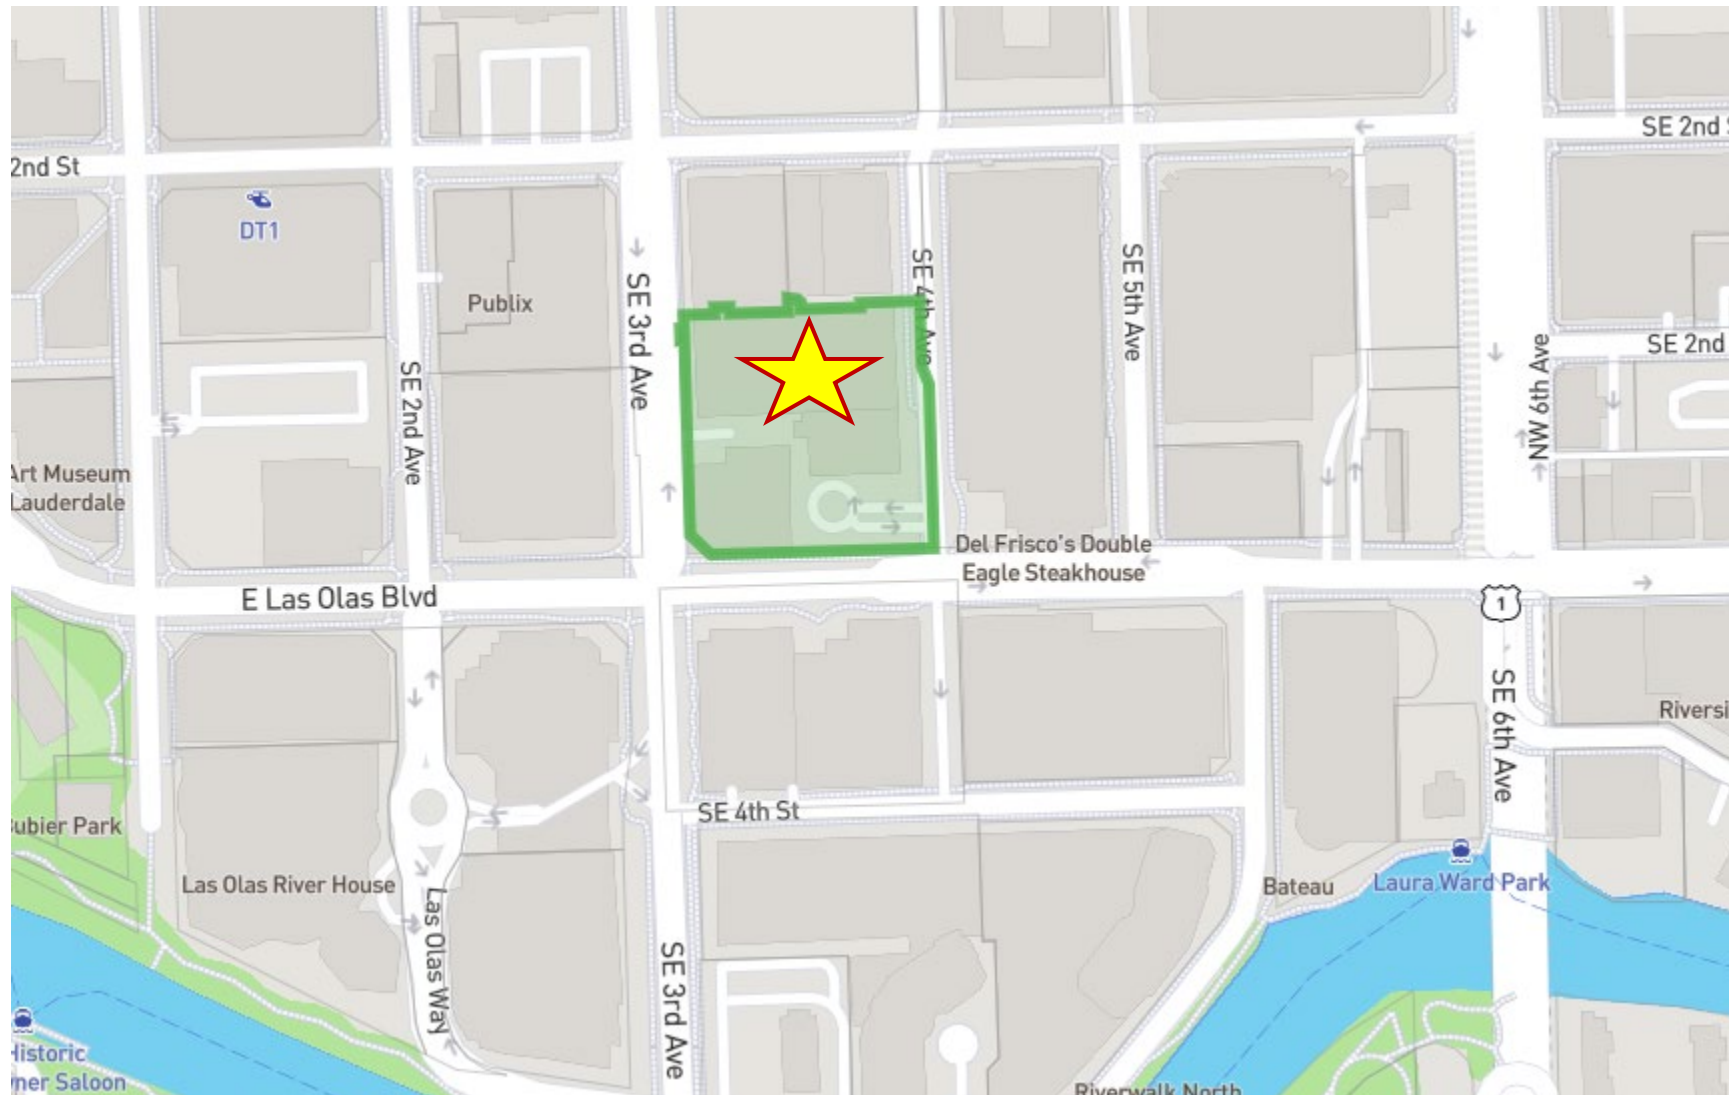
2nd St
DT1
Publix
SE 2nd Ave
SE 3rd Ave
SE 4th Ave
SE 5th Ave
SE 2nd
SE 2nd
NW 6th Ave
Art Museum
Lauderdale
Del Frisco's Double
Eagle Steakhouse
E Las Olas Blvd
1
SE 6th Ave
Riversi
SE 4th St
ubier Park
Las Olas River House
Las Olas Way
Bateau
Laura Ward Park
SE 3rd Ave
Historic
ner Saloon
Riverwalk North